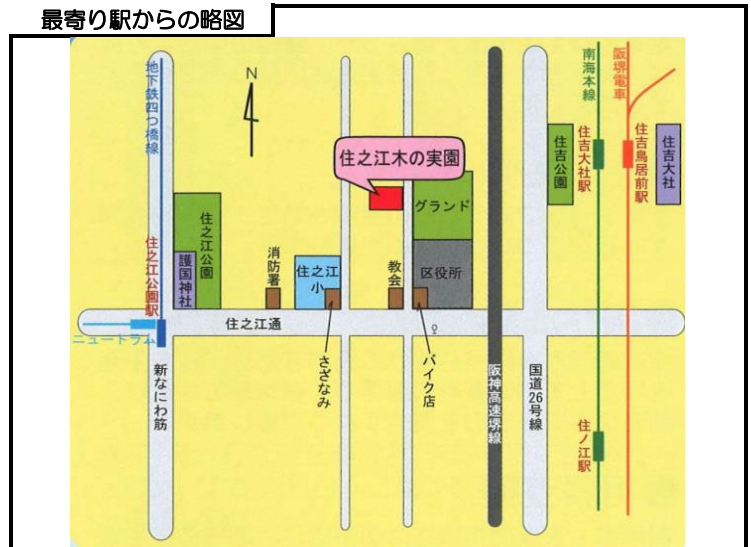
最寄り駅からの略図

N

地下鉄四つ橋線

住之江木の実園

南海本線

阪堺電車

住吉公園

住吉大社駅

住吉鳥居前駅

住吉大社

グランド

住之江公園

護国神社

住之江公園駅

消防署

住之江小

教会

区役所

住之江通

ニュートラム

新なにわ筋

さざなみ

バイク店

阪神高速堺線

国道26号線

住ノ江駅